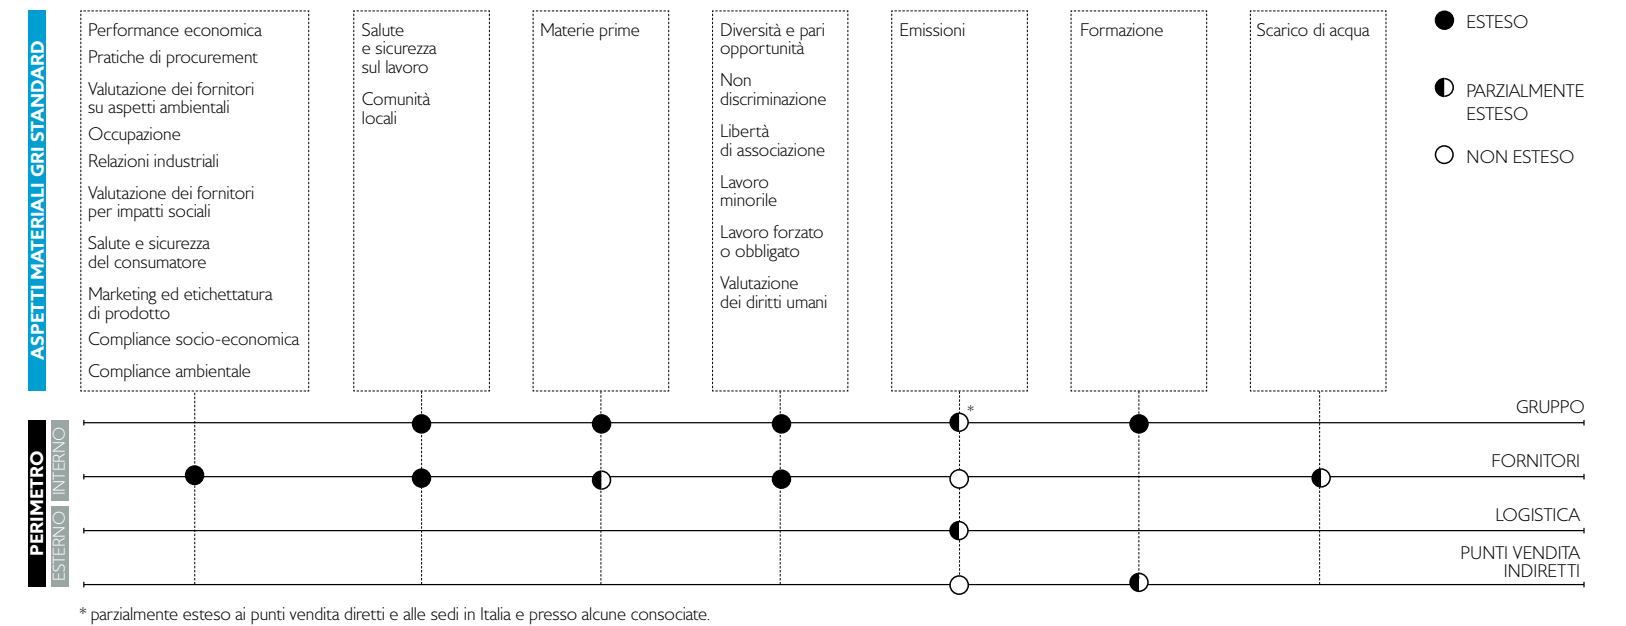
ASPETTI MATERIALI GRI STANDARD

Performance economica
Pratiche di procurement
Valutazione dei fornitori su aspetti ambientali
Occupazione
Relazioni industriali
Valutazione dei fornitori per impatti sociali
Salute e sicurezza del consumatore
Marketing ed etichettatura di prodotto
Compliance socio-economica
Compliance ambientale

Salute e sicurezza sul lavoro
Comunità locali

Materie prime

Diversità e pari opportunità
Non discriminazione
Libertà di associazione
Lavoro minorile
Lavoro forzato o obbligato
Valutazione dei diritti umani

Emissioni

Formazione

Scarico di acqua

ESTESO
PARZIALMENTE ESTESO
NON ESTESO

PERIMETRO
INTERNO
ESTERNO

*

GRUPPO
FORNITORI
LOGISTICA
PUNTI VENDITA INDIRETTI

* parzialmente esteso ai punti vendita diretti e alle sedi in Italia e presso alcune consociate.